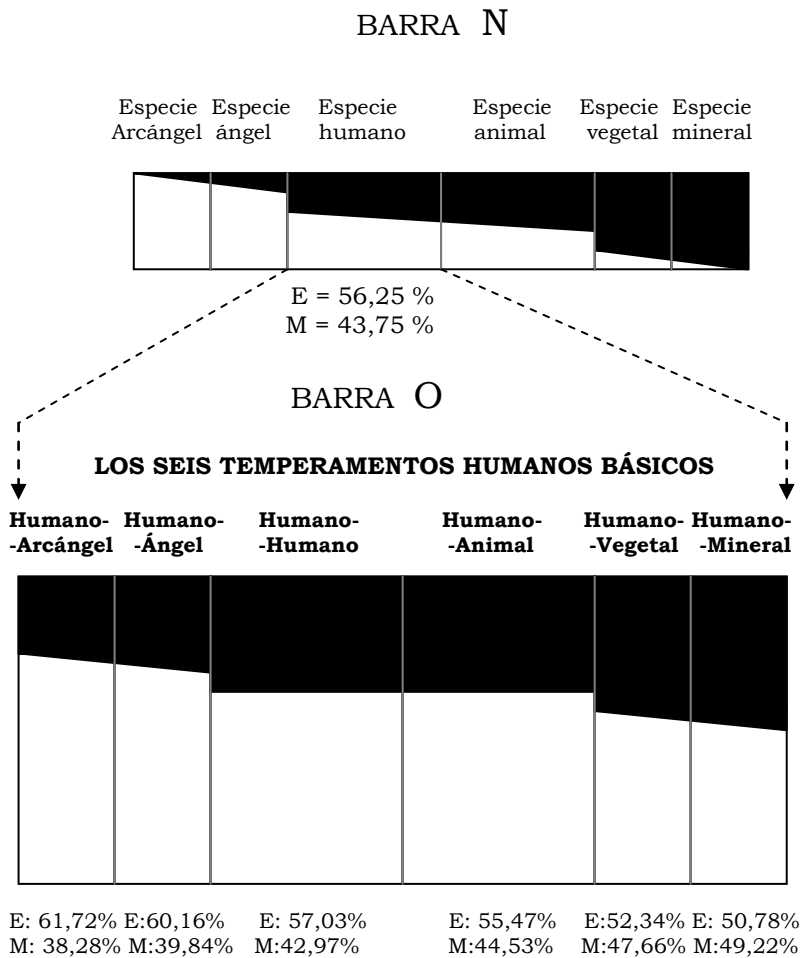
BARRA N

Especie Arcángel Especie ángel Especie humano Especie animal Especie vegetal Especie mineral

E = 56,25 %
M = 43,75 %

BARRA O

LOS SEIS TEMPERAMENTOS HUMANOS BÁSICOS

Humano-Arcángel Humano-Ángel Humano-Humano Humano-Animal Humano-Vegetal Humano-Mineral

E: 61,72% E:60,16% E: 57,03% E: 55,47% E:52,34% E: 50,78%
M: 38,28% M:39,84% M:42,97% M:44,53% M:47,66% M:49,22%